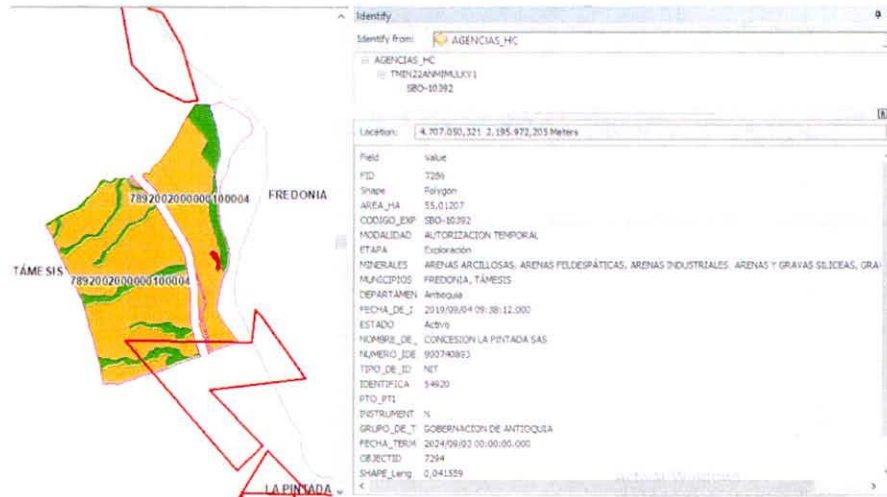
7892002000000100004

FREDONIA

TÁME SIS

7892002000000100004

LA PINTADA

Identify

Identify from: AGENCIAS_HC

AGENCIAS_HC
TMEN22ANMIMULKY1
SBO-10392

Location: 4.707.050,321 2.195.972,205 Meters

| Field | Value |
|---|---|
| FID | 7286 |
| Shape | Polygon |
| AREA_HA | 55,01207 |
| CODIGO_EXP | SBO-10392 |
| MODALIDAD | AUTORIZACION TEMPORAL |
| ETAPA | Exploración |
| MINERALES | ARENAS ARCILLOSAS, ARENAS FELDESPÁTICAS, ARENAS INDUSTRIALES, ARENAS Y GRAVAS SILICEAS, GRA |
| MUNICIPIOS | FREDONIA, TÁMESIS |
| DEPARTAMEN | Antioquia |
| FECHA_DE_I | 2019/09/04 09:38:12.000 |
| ESTADO | Activo |
| NOMBRE_DE_ | CONCESION LA PINTADA SAS |
| NUMERO_IDE | 900740893 |
| TIPO_DE_ID | NIT |
| IDENTIFICA | 54920 |
| PTO_PTI | |
| INSTRUMENT | N |
| GRUPO_DE_T | GOBERNACION DE ANTIOQUIA |
| FECHA_TERM | 2024/09/03 00:00:00.000 |
| OBJECTID | 7294 |
| SHAPE_Leng | 0,041559 |